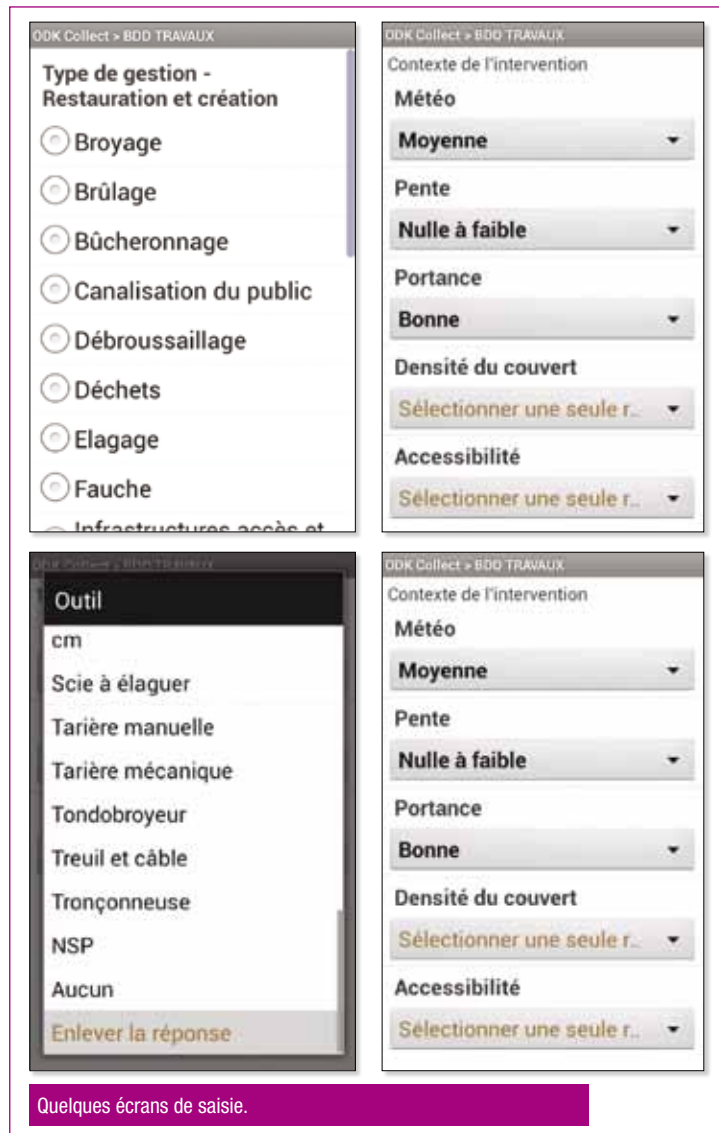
ODK Collect > BDD TRAVAUX

Type de gestion - Restauration et création

Broyage

Brûlage

Bûcheronnage

Canalisation du public

Débroussaillage

Déchets

Elagage

Fauche

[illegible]

ODK Collect > BDD TRAVAUX

Contexte de l'intervention

Météo

Moyenne

Pente

Nulle à faible

Portance

Bonne

Densité du couvert

Sélectionner une seule r...

Accessibilité

Sélectionner une seule r...

ODK Collect > BDD TRAVAUX

Outil

cm

Scie à élaguer

Tarière manuelle

Tarière mécanique

Tondobroyeur

Treuil et câble

Tronçonneuse

NSP

Aucun

Enlever la réponse

ODK Collect > BDD TRAVAUX

Contexte de l'intervention

Météo

Moyenne

Pente

Nulle à faible

Portance

Bonne

Densité du couvert

Sélectionner une seule r...

Accessibilité

Sélectionner une seule r...

Quelques écrans de saisie.